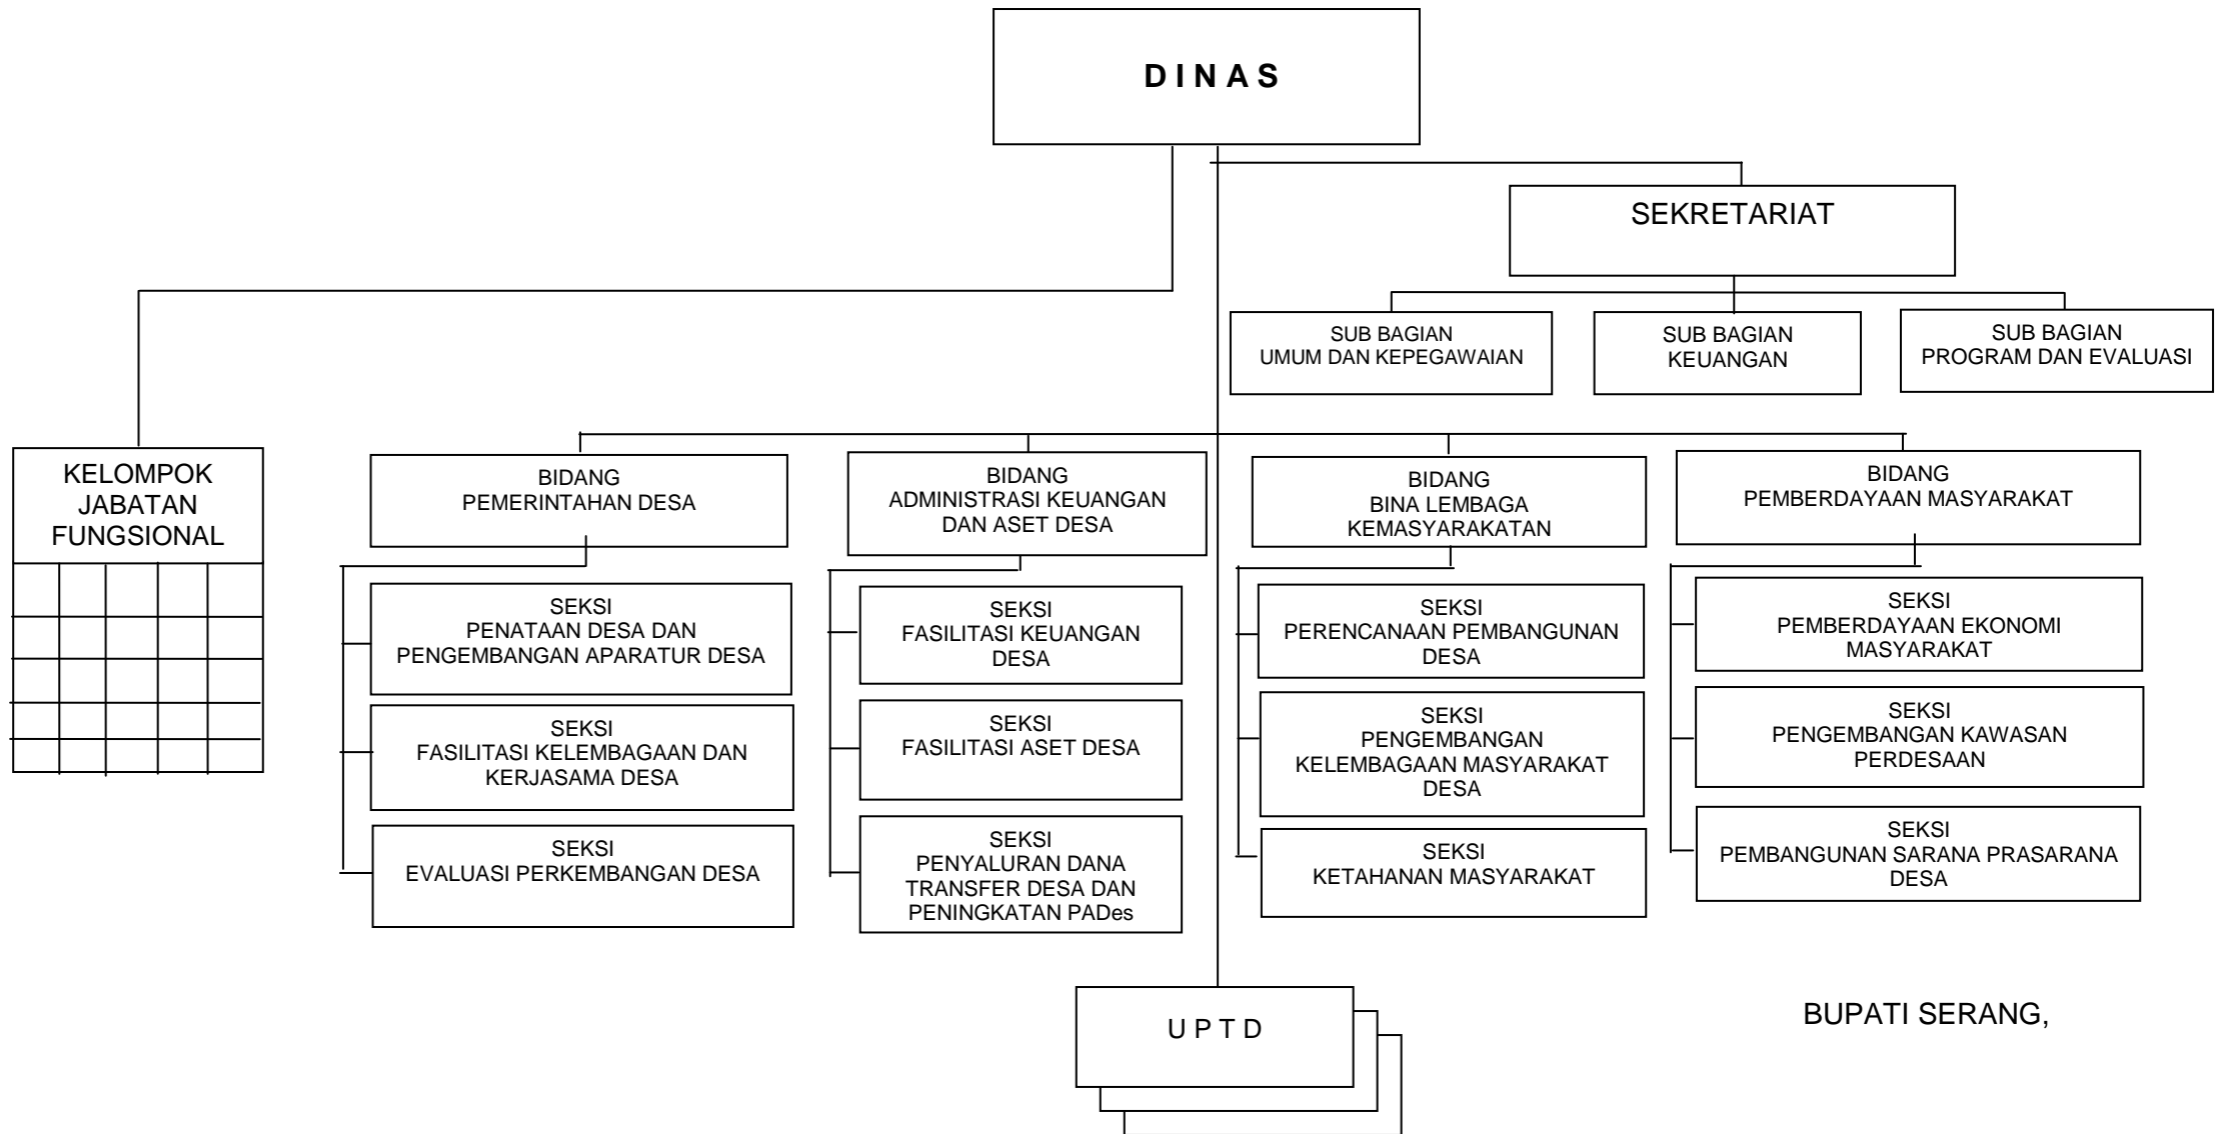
D I N A S

SEKRETARIAT

SUB BAGIAN
UMUM DAN KEPEGAWAIAN

SUB BAGIAN
KEUANGAN

SUB BAGIAN
PROGRAM DAN EVALUASI

KELOMPOK
JABATAN
FUNGSIONAL

BIDANG
PEMERINTAHAN DESA

SEKSI
PENATAAN DESA DAN
PENGEMBANGAN APARATUR DESA

SEKSI
FASILITASI KELEMBAGAAN DAN
KERJASAMA DESA

SEKSI
EVALUASI PERKEMBANGAN DESA

BIDANG
ADMINISTRASI KEUANGAN
DAN ASET DESA

SEKSI
FASILITASI KEUANGAN
DESA

SEKSI
FASILITASI ASET DESA

SEKSI
PENYALURAN DANA
TRANSFER DESA DAN
PENINGKATAN PADes

BIDANG
BINA LEMBAGA
KEMASYARAKATAN

SEKSI
PERENCANAAN PEMBANGUNAN
DESA

SEKSI
PENGEMBANGAN
KELEMBAGAAN MASYARAKAT
DESA

SEKSI
KETAHANAN MASYARAKAT

BIDANG
PEMBERDAYAAN MASYARAKAT

SEKSI
PEMBERDAYAAN EKONOMI
MASYARAKAT

SEKSI
PENGEMBANGAN KAWASAN
PERDESAAN

SEKSI
PEMBANGUNAN SARANA PRASARANA
DESA

U P T D

BUPATI SERANG,